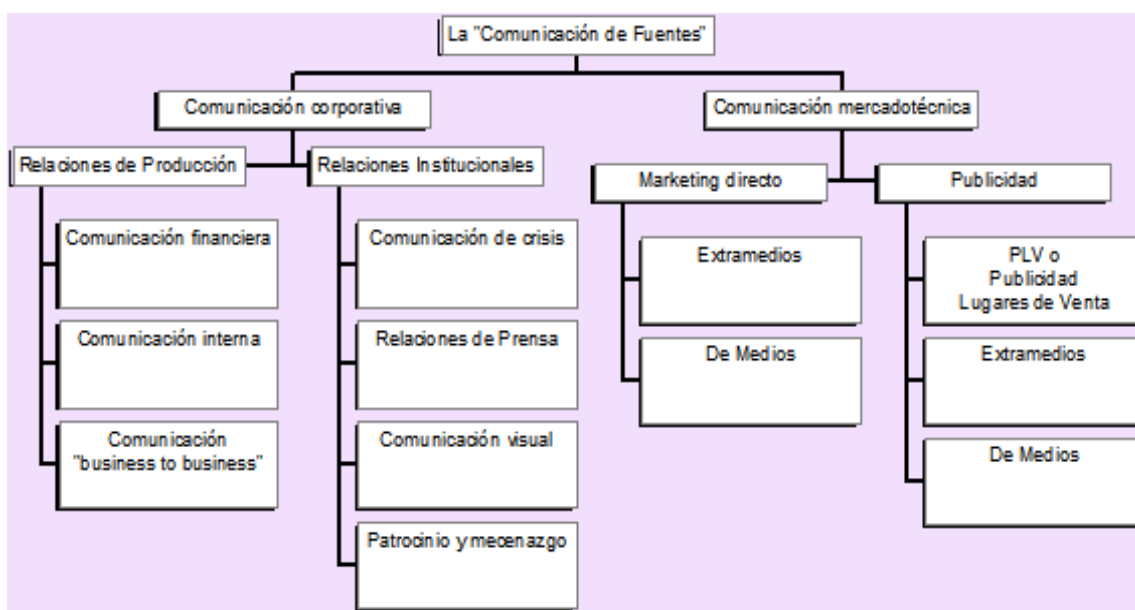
La "Comunicación de Fuentes"

Comunicación corporativa

Relaciones de Producción

Comunicación financiera

Comunicación interna

Comunicación "business to business"

Relaciones Institucionales

Comunicación de crisis

Relaciones de Prensa

Comunicación visual

Patrocinio y mecenazgo

Comunicación mercadotécnica

Marketing directo

Extramedios

De Medios

Publicidad

PLV o Publicidad Lugares de Venta

Extramedios

De Medios